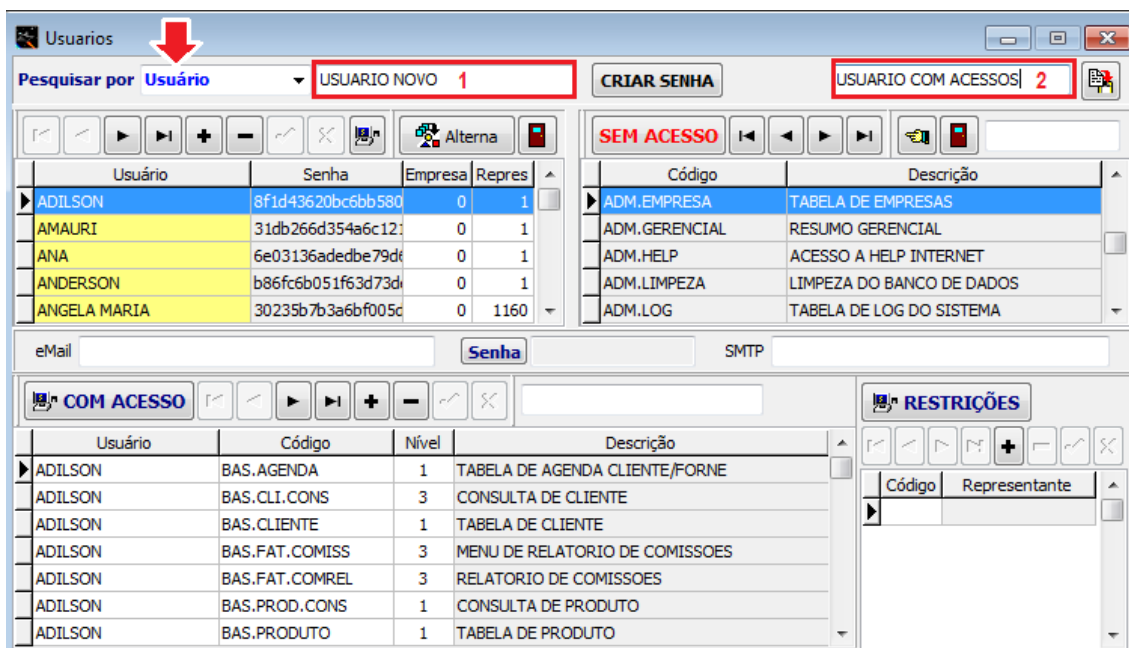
Usuarios

Pesquisar por Usuário USUARIO NOVO 1 CRIAR SENHA USUARIO COM ACESSOS 2

Alterna

SEM ACESSO

| Usuário | Senha | Empresa | Repres |
|---|---|---|---|
| ADILSON | 8f1d43620bc6bb580 | 0 | 1 |
| AMAURI | 31db266d354a6c12 | 0 | 1 |
| ANA | 6e03136adedbe79d | 0 | 1 |
| ANDERSON | b86fc6b051f63d73d | 0 | 1 |
| ANGELA MARIA | 30235b7b3a6bf005 | 0 | 1160 |

| Código | Descrição |
|---|---|
| ADM.EMPRESA | TABELA DE EMPRESAS |
| ADM.GERENCIAL | RESUMO GERENCIAL |
| ADM.HELP | ACESSO A HELP INTERNET |
| ADM.LIMPEZA | LIMPEZA DO BANCO DE DADOS |
| ADM.LOG | TABELA DE LOG DO SISTEMA |

eMail Senha SMTP

COM ACESSO

RESTRIÇÕES

| Usuário | Código | Nível | Descrição |
|---|---|---|---|
| ADILSON | BAS.AGENDA | 1 | TABELA DE AGENDA CLIENTE/FORNE |
| ADILSON | BAS.CLI.CONS | 3 | CONSULTA DE CLIENTE |
| ADILSON | BAS.CLIENTE | 1 | TABELA DE CLIENTE |
| ADILSON | BAS.FAT.COMISS | 3 | MENU DE RELATORIO DE COMISSOES |
| ADILSON | BAS.FAT.COMREL | 3 | RELATORIO DE COMISSOES |
| ADILSON | BAS.PROD.CONS | 1 | CONSULTA DE PRODUTO |
| ADILSON | BAS.PRODUTO | 1 | TABELA DE PRODUTO |

| Código | Representante |
|---|---|
| | |